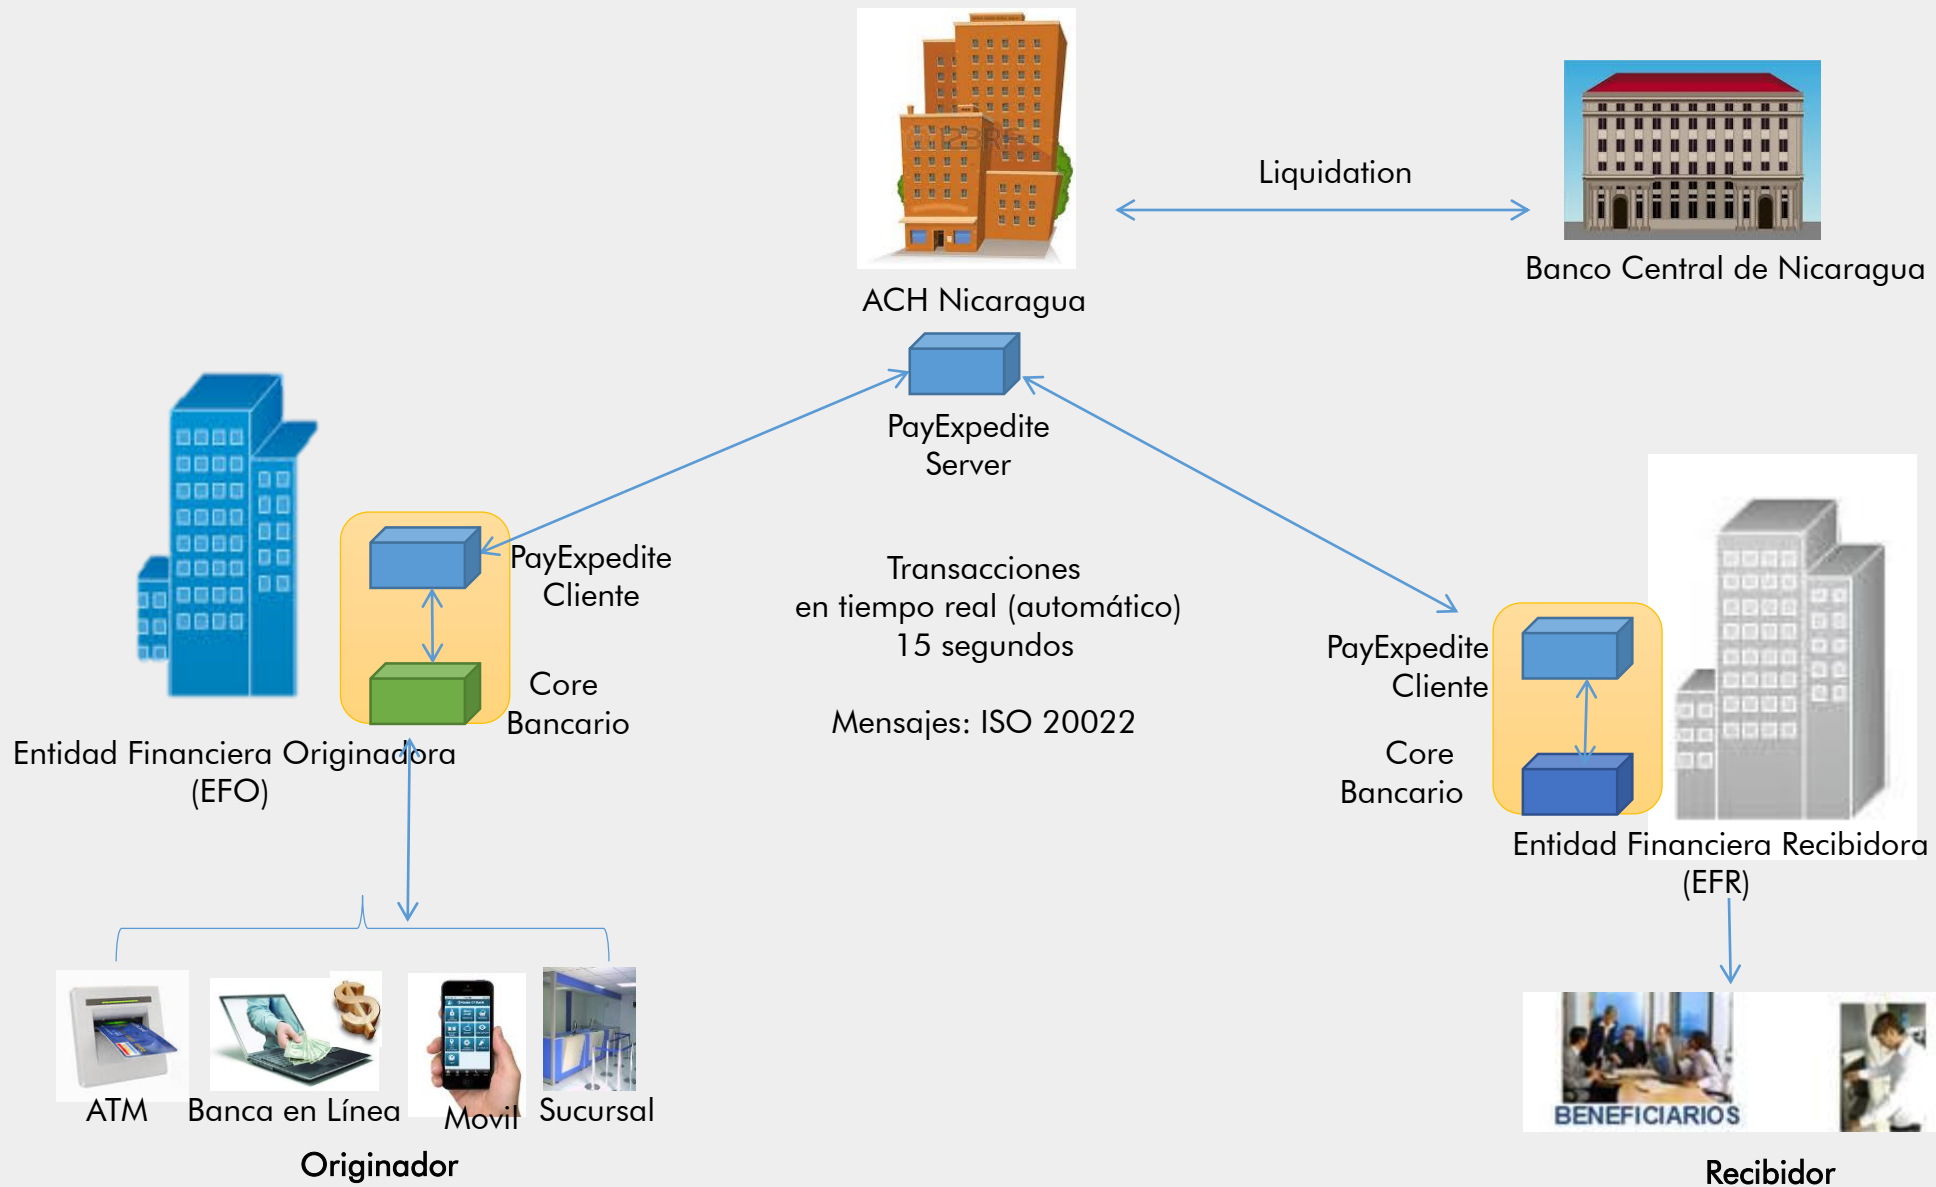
ACH Nicaragua

Liquidation

Banco Central de Nicaragua

PayExpedite Server

PayExpedite Cliente

Core Bancario

Entidad Financiera Originadora (EFO)

Transacciones en tiempo real (automático) 15 segundos

Mensajes: ISO 20022

PayExpedite Cliente

Core Bancario

Entidad Financiera Recibidora (EFR)

ATM

Banca en Línea

Movil

Sucursal

Originador

BENEFICIARIOS

Recibidor